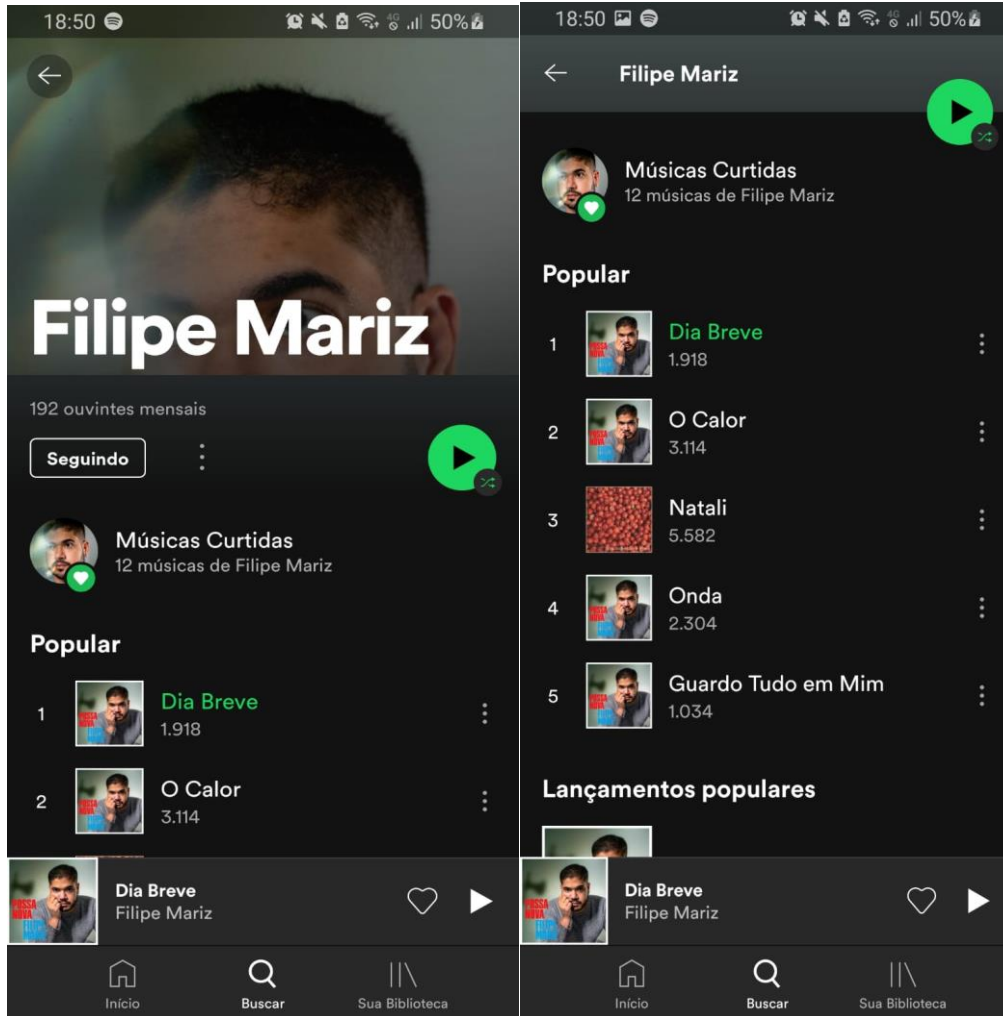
18:50 50%

Filipe Mariz

192 ouvintes mensais

Seguindo

Músicas Curtidas
12 músicas de Filipe Mariz

Popular

1 Dia Breve
1.918

2 O Calor
3.114

Dia Breve
Filipe Mariz

Início Buscar Sua Biblioteca

18:50 50%

Filipe Mariz

Músicas Curtidas
12 músicas de Filipe Mariz

Popular

1 Dia Breve
1.918

2 O Calor
3.114

3 Natali
5.582

4 Onda
2.304

5 Guardo Tudo em Mim
1.034

Lançamentos populares

Dia Breve
Filipe Mariz

Início Buscar Sua Biblioteca